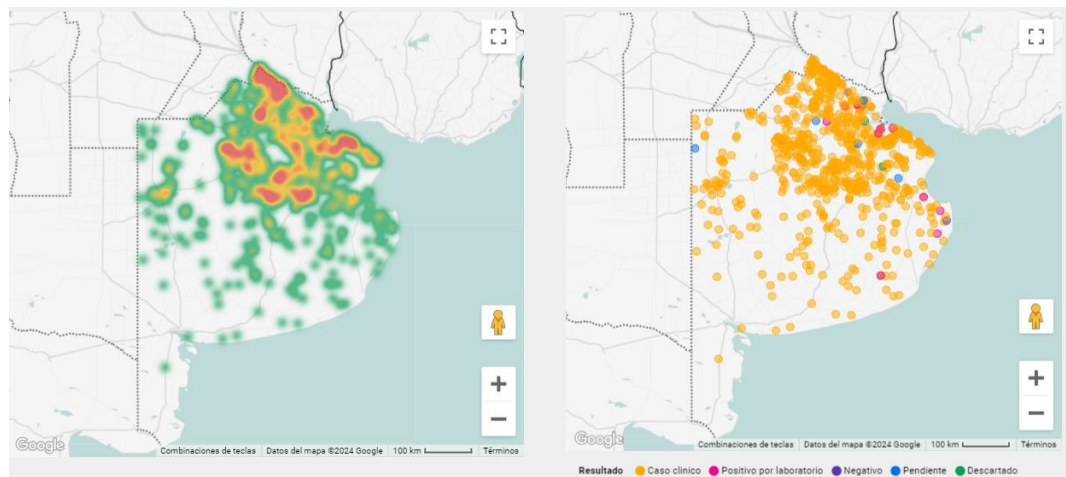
Google
Combinaciones de teclas   Datos del mapa ©2024 Google   100 km   Términos

Google
Combinaciones de teclas   Datos del mapa ©2024 Google   100 km   Términos

Resultado   Caso clínico   Positivo por laboratorio   Negativo   Pendiente   Descartado